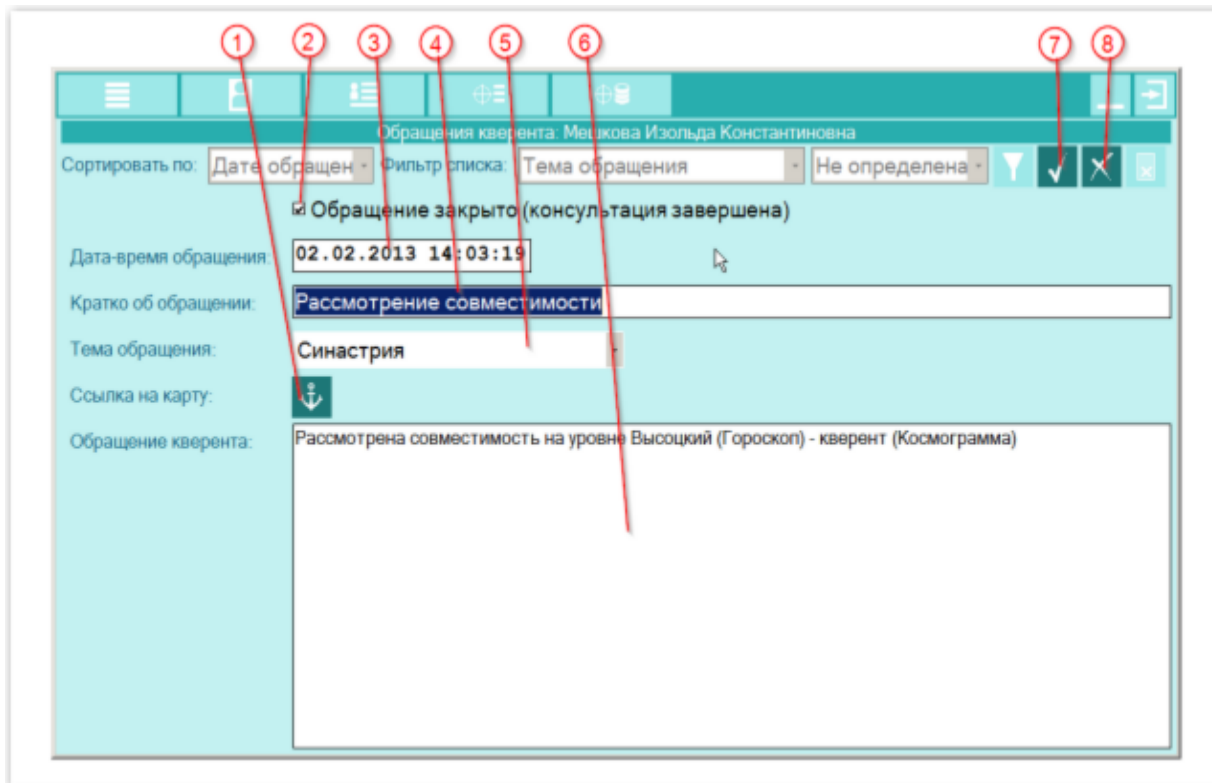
1 2 3 4 5 6 7 8

Обращения кверента: Мешкова Изольда Константиновна

Сортировать по: Дате обращен Фильтр списка: Тема обращения Не определена

☑ Обращение закрыто (консультация завершена)

Дата-время обращения: 02.02.2013 14:03:19

Кратко об обращении: Рассмотрение совместимости

Тема обращения: Синастрия

Ссылка на карту:

Обращение кверента: Рассмотрена совместимость на уровне Высоцкий (Гороскоп) - кверент (Космограмма)